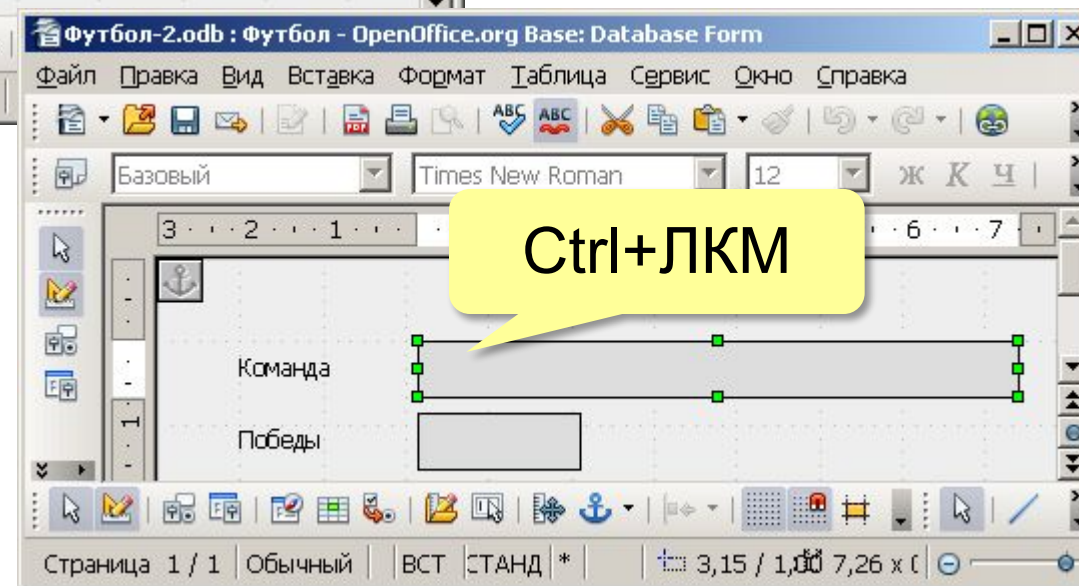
Футбол-2.odb : Футбол - OpenOffice.org Base: Database Form

Файл Правка Вид Вставка Формат Таблица Сервис Окно Справка

Базовый

Times New Roman

12

Ж К Ч

3 · · · 2 · · · 1 · · · · 6 · · · 7 ·

Ctrl+ЛКМ

Команда

Победы

Страница 1 / 1 Обычный ВСТ СТАНД * 3,15 / 1,00 7,26 x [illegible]